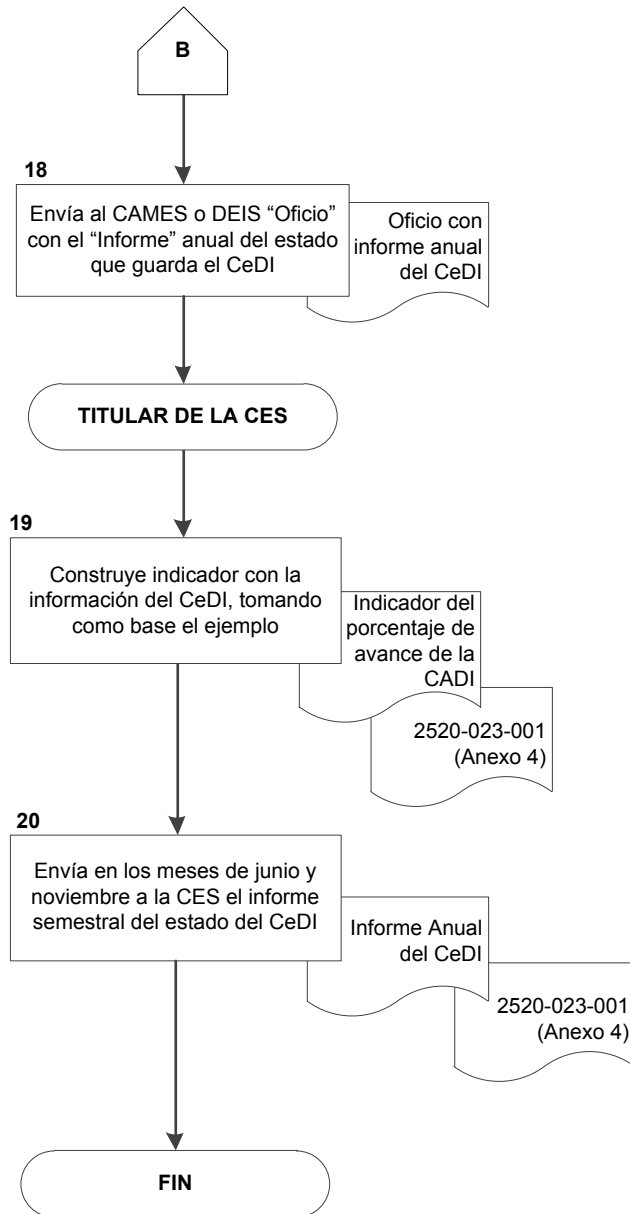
B

18

Envía al CAMES o DEIS “Oficio” con el “Informe” anual del estado que guarda el CeDI

Oficio con informe anual del CeDI

TITULAR DE LA CES

19

Construye indicador con la información del CeDI, tomando como base el ejemplo

Indicador del porcentaje de avance de la CADI

2520-023-001 (Anexo 4)

20

Envía en los meses de junio y noviembre a la CES el informe semestral del estado del CeDI

Informe Anual del CeDI

2520-023-001 (Anexo 4)

FIN